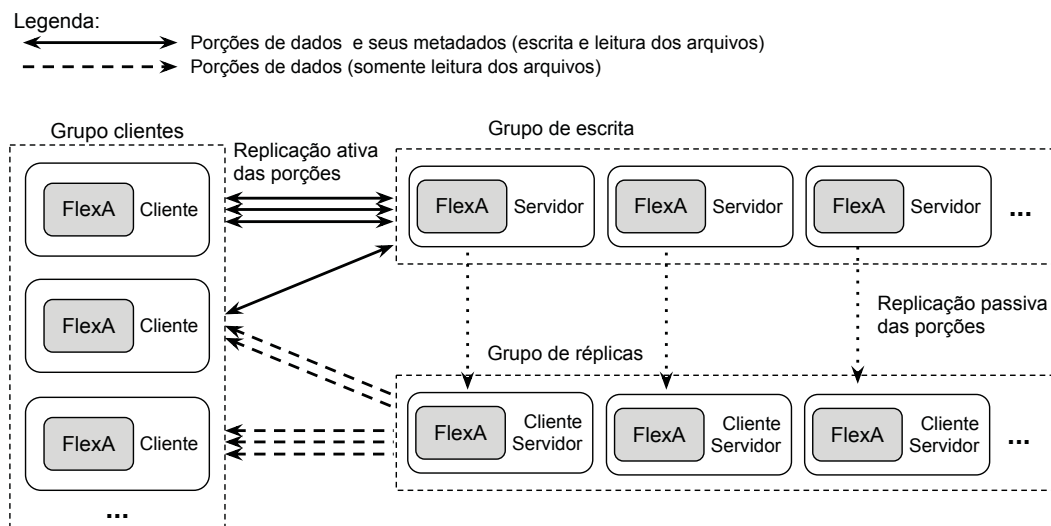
Legenda:
Porções de dados e seus metadados (escrita e leitura dos arquivos)
Porções de dados (somente leitura dos arquivos)

Grupo clientes

Replicação ativa das porções

Grupo de escrita

FlexA Cliente

FlexA Servidor

FlexA Servidor

FlexA Servidor

...

FlexA Cliente

Replicação passiva das porções

Grupo de réplicas

FlexA Cliente

FlexA Cliente Servidor

FlexA Cliente Servidor

FlexA Cliente Servidor

...

...